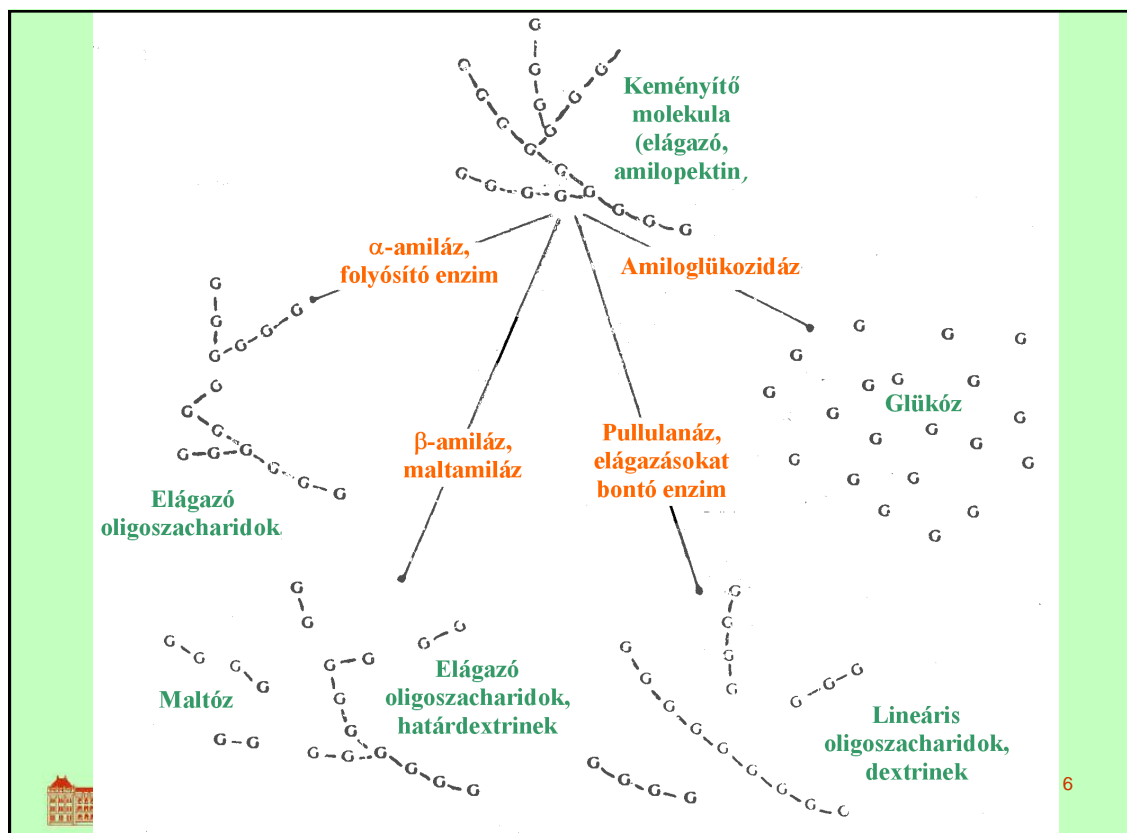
Keményítő molekula (elágazó, amilopektin,

α-amiláz, folyósító enzim

Amiloglükozidáz

β-amiláz, maltamiláz

Pullulanáz, elágazásokat bontó enzim

Glükóz

Elágazó oligoszacharidok

Maltóz

Elágazó oligoszacharidok, határdextrinek

Lineáris oligoszacharidok, dextrinek

6